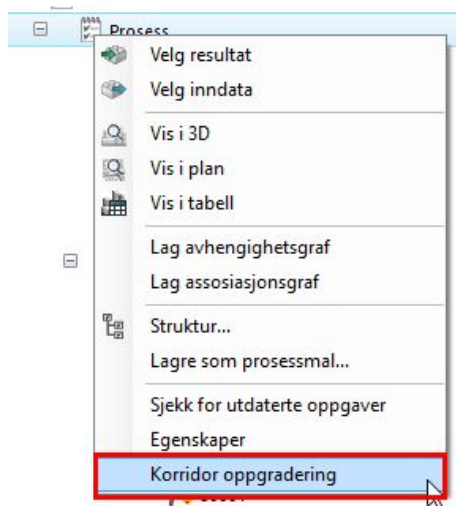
Prosess

Velg resultat
Velg inndata

Vis i 3D
Vis i plan
Vis i tabell

Lag avhengighetsgraf
Lag assosiasjonsgraf

Struktur...
Lagre som prosessmal...

Sjekk for utdaterte oppgaver
Egenskaper
Korridor oppgradering